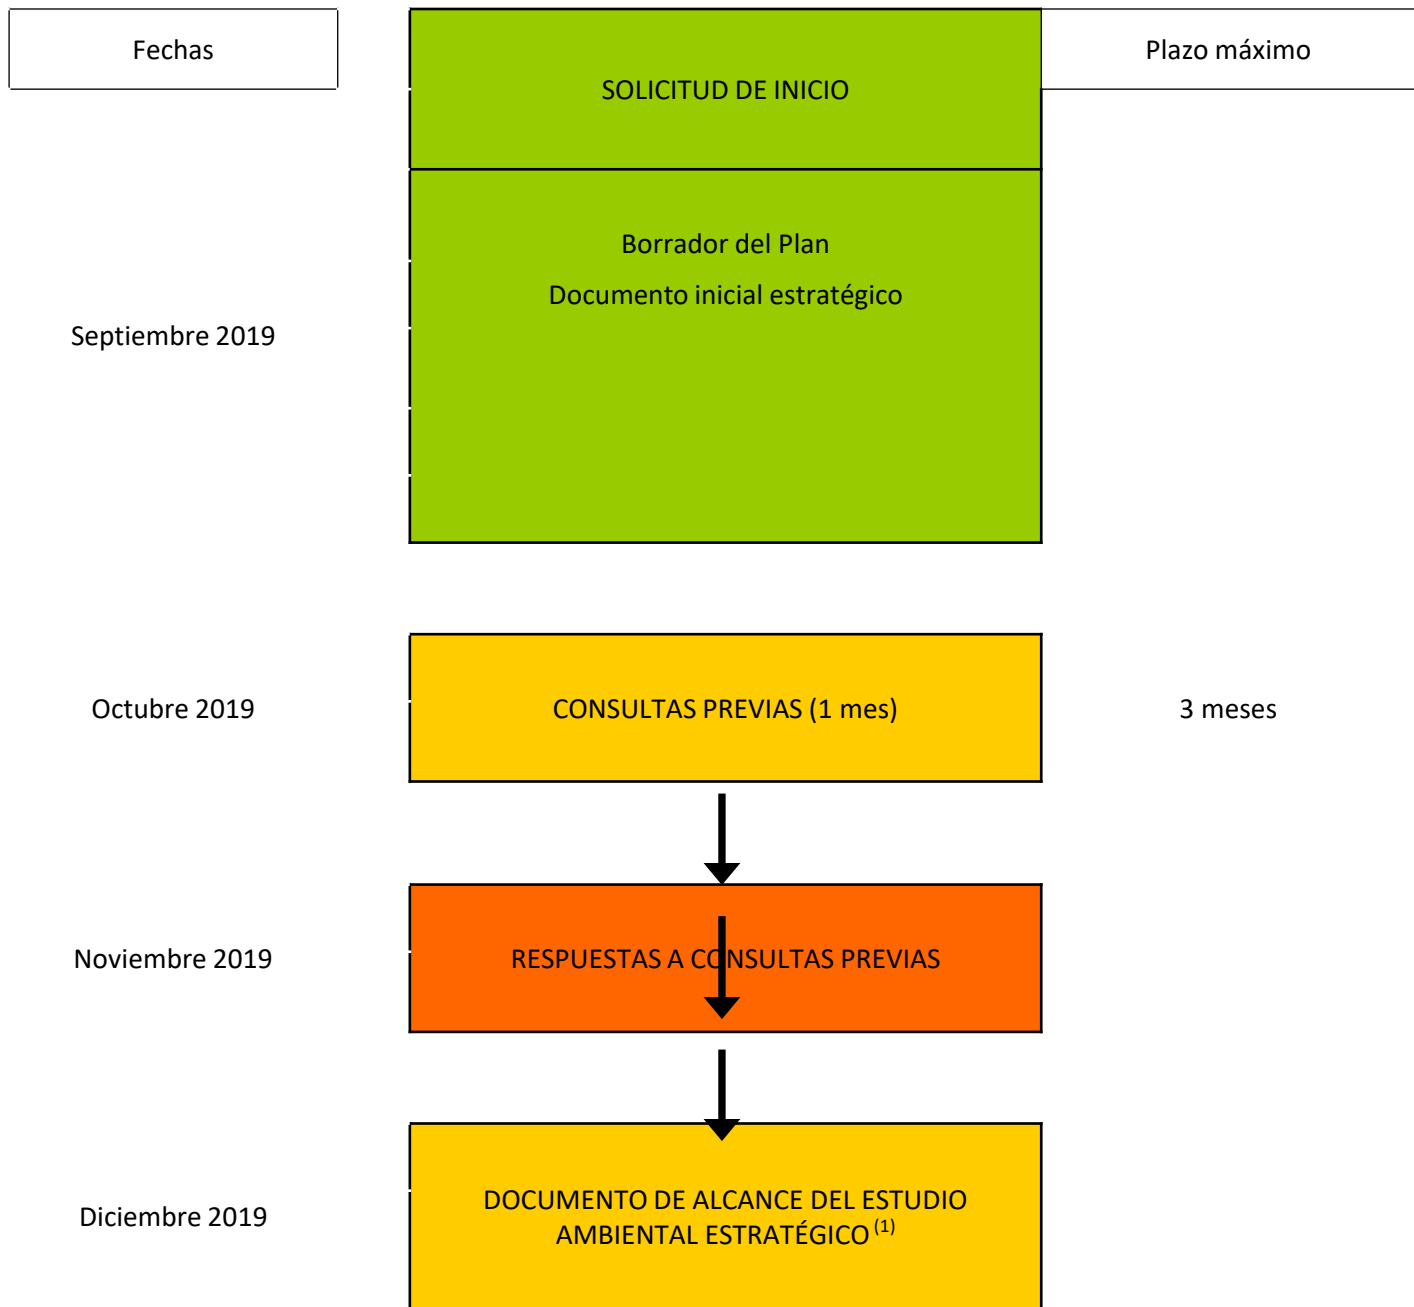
Fechas

SOLICITUD DE INICIO

Plazo máximo

Borrador del Plan

Documento inicial estratégico

Septiembre 2019

Octubre 2019

CONSULTAS PREVIAS (1 mes)

3 meses

Noviembre 2019

RESPUESTAS A CONSULTAS PREVIAS

Diciembre 2019

DOCUMENTO DE ALCANCE DEL ESTUDIO AMBIENTAL ESTRATÉGICO $^{(1)}$